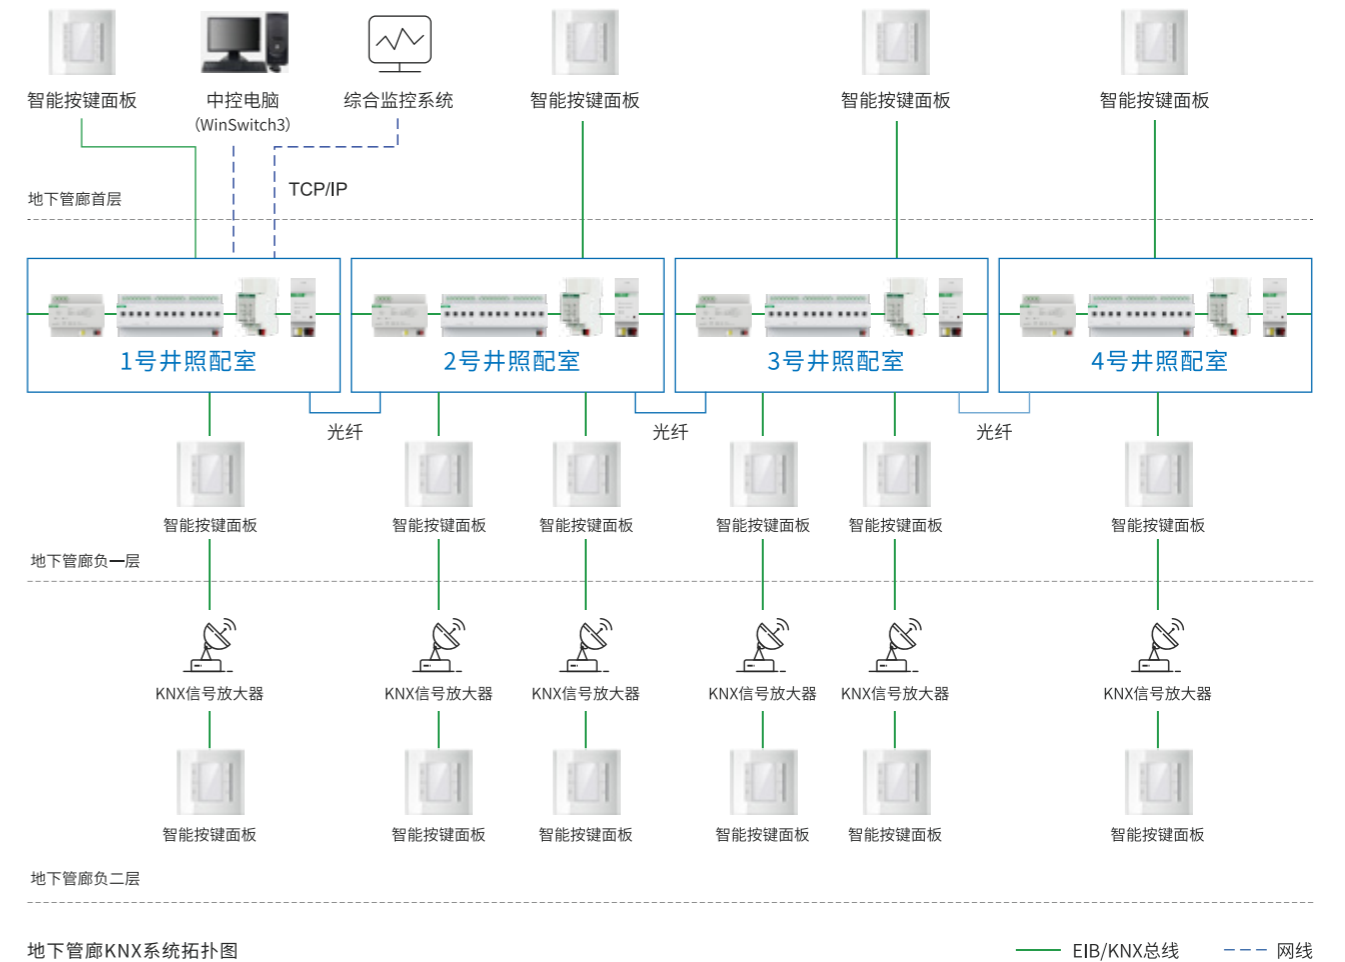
智能按键面板

中控电脑
(WinSwitch3)

综合监控系统

智能按键面板

智能按键面板

智能按键面板

TCP/IP

地下管廊首层

1号井照配室

2号井照配室

3号井照配室

4号井照配室

光纤

光纤

光纤

智能按键面板 智能按键面板 智能按键面板 智能按键面板 智能按键面板 智能按键面板

地下管廊负一层

KNX信号放大器 KNX信号放大器 KNX信号放大器 KNX信号放大器 KNX信号放大器 KNX信号放大器

智能按键面板 智能按键面板 智能按键面板 智能按键面板 智能按键面板 智能按键面板

地下管廊负二层

地下管廊KNX系统拓扑图

EIB/KNX总线

网线